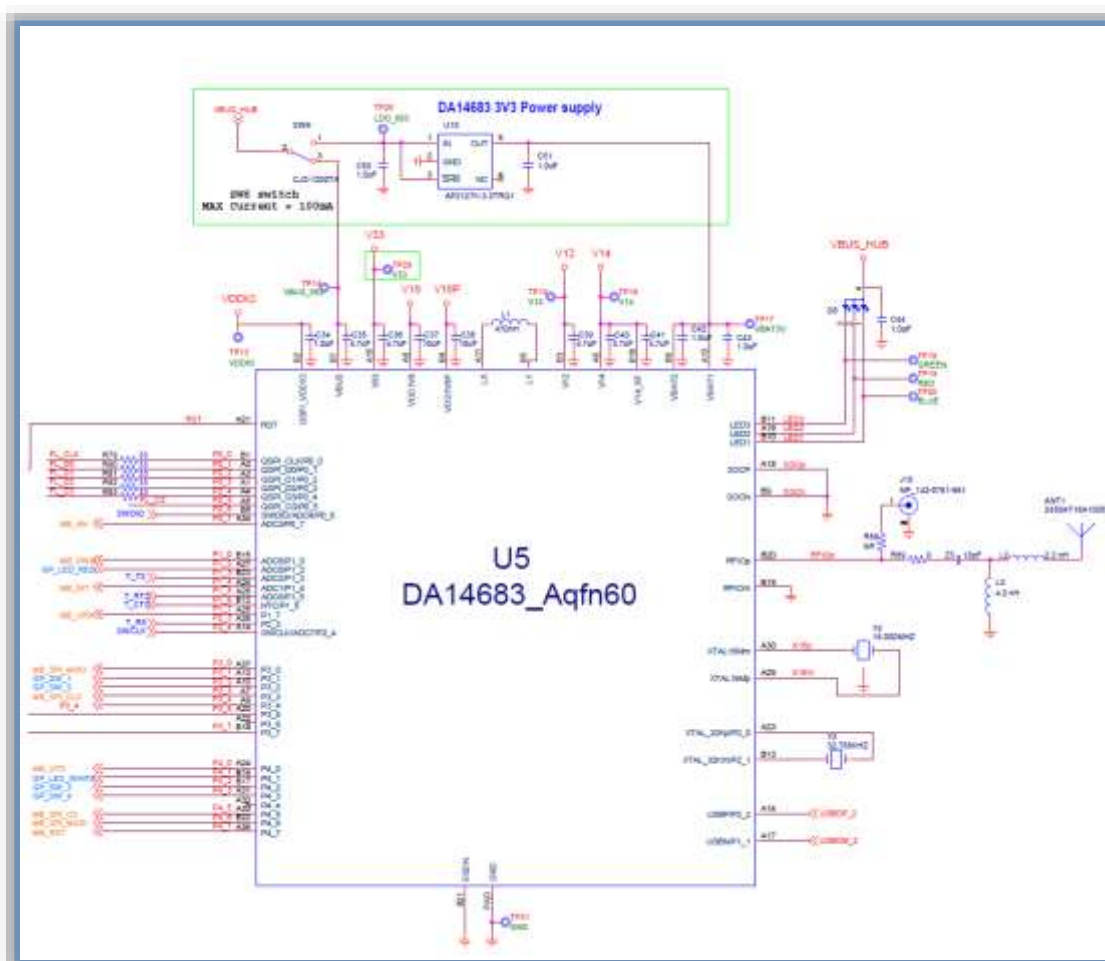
DA14683 3V3 Power supply

VBUS_HUB

SW6

TP28

LDO_3V3

U15

IN

OUT

GND

SHD

NC

C50

1.0uF

C51

1.0uF

SW6 switch

MAX Current = 100mA

V33

TP29

V33

V12

V14

VBUS_HUB

VDDIO

V18

V18P

TP13

TP30

TP14

TP17

VBAT1V

D8

C44

1.0uF

TP12

VDDIO

C34

C35

C36

C37

C38

L1

470nH

C39

C40

C41

C42

C43

1.0uF

TP18

GREEN

TP19

RED

TP20

BLUE

RST

LED3

LED2

LED1

QSPI_CLK/P0_0

QSPI_D0/P0_1

QSPI_D1/P0_2

QSPI_D2/P0_3

QSPI_D3/P0_4

QSPI_CS/P0_5

SWDIO/ADC8/P0_6

ADC8/P0_7

SOCP

SOCN

J10

ANT1

RFIOp

RFIOn

L3

4.3 nH

ADC6/P1_0

ADC5/P1_1

ADC4/P1_2

ADC3/P1_3

ADC2/P1_4

ADC1/P1_5

P1_6

P1_7

SWCLK/ADC7/P2_4

U5

DA14683_Aqfn60

XTAL16Mn

XTAL16Mp

Y2

16.000MHZ

P3_0

P3_1

P3_2

P3_3

P3_4

P3_5

P3_6

P3_7

XTAL32KpP2_0

XTAL32KmP2_1

X3

32.768KHZ

P4_0

P4_1

P4_2

P4_3

P4_4

P4_5

P4_6

P4_7

USBPP2_2

USBNP2_3

A16

A17

USBDP_2

USBDM_2

TP31

GND